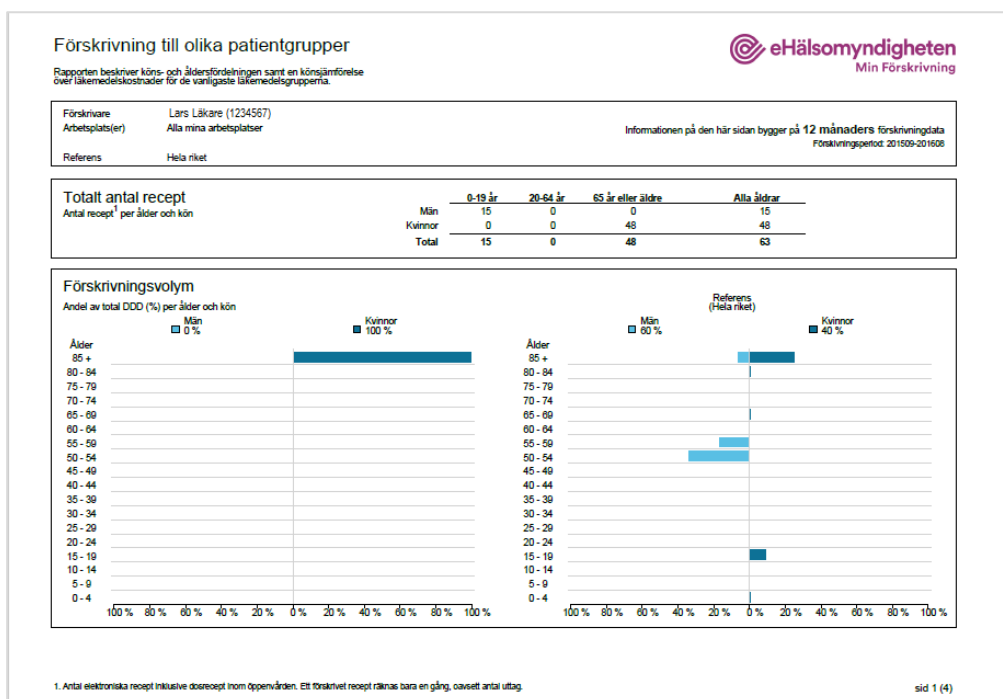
Förskrivning till olika patientgrupper

Rapporten beskriver köns- och åldersfördelningen samt en könsjämförelse över läkemedelskostnader för de vanligaste läkemedelsgrupperna.

eHälsomyndigheten
Min Förskrivning

Förskrivare Lars Läkare (1234567)
Arbetsplats(er) Alla mina arbetsplatser
Referens Hela riket

Informationen på den här sidan bygger på 12 månaders förskrivningdata
Förskrivningsperiod: 201509-201608

Totalt antal recept
Antal recept$^1$ per ålder och kön

| | 0-19 år | 20-64 år | 65 år eller äldre | Alla åldrar |
|---|---|---|---|---|
| Män | 15 | 0 | 0 | 15 |
| Kvinnor | 0 | 0 | 48 | 48 |
| Total | 15 | 0 | 48 | 63 |

Förskrivningsvolym
Andel av total DDD (%) per ålder och kön

Män 0 %
Kvinnor 100 %

Ålder
85 +
80 - 84
75 - 79
70 - 74
65 - 69
60 - 64
55 - 59
50 - 54
45 - 49
40 - 44
35 - 39
30 - 34
25 - 29
20 - 24
15 - 19
10 - 14
5 - 9
0 - 4

100 % 80 % 60 % 40 % 20 % 0 % 20 % 40 % 60 % 80 % 100 %

Referens
(Hela riket)
Män 60 %
Kvinnor 40 %

Ålder
85 +
80 - 84
75 - 79
70 - 74
65 - 69
60 - 64
55 - 59
50 - 54
45 - 49
40 - 44
35 - 39
30 - 34
25 - 29
20 - 24
15 - 19
10 - 14
5 - 9
0 - 4

100 % 80 % 60 % 40 % 20 % 0 % 20 % 40 % 60 % 80 % 100 %

1. Antal elektroniska recept inklusive dosrecept inom öppenvården. Ett förskrivet recept räknas bara en gång, oavsett antal uttag.

sid 1 (4)